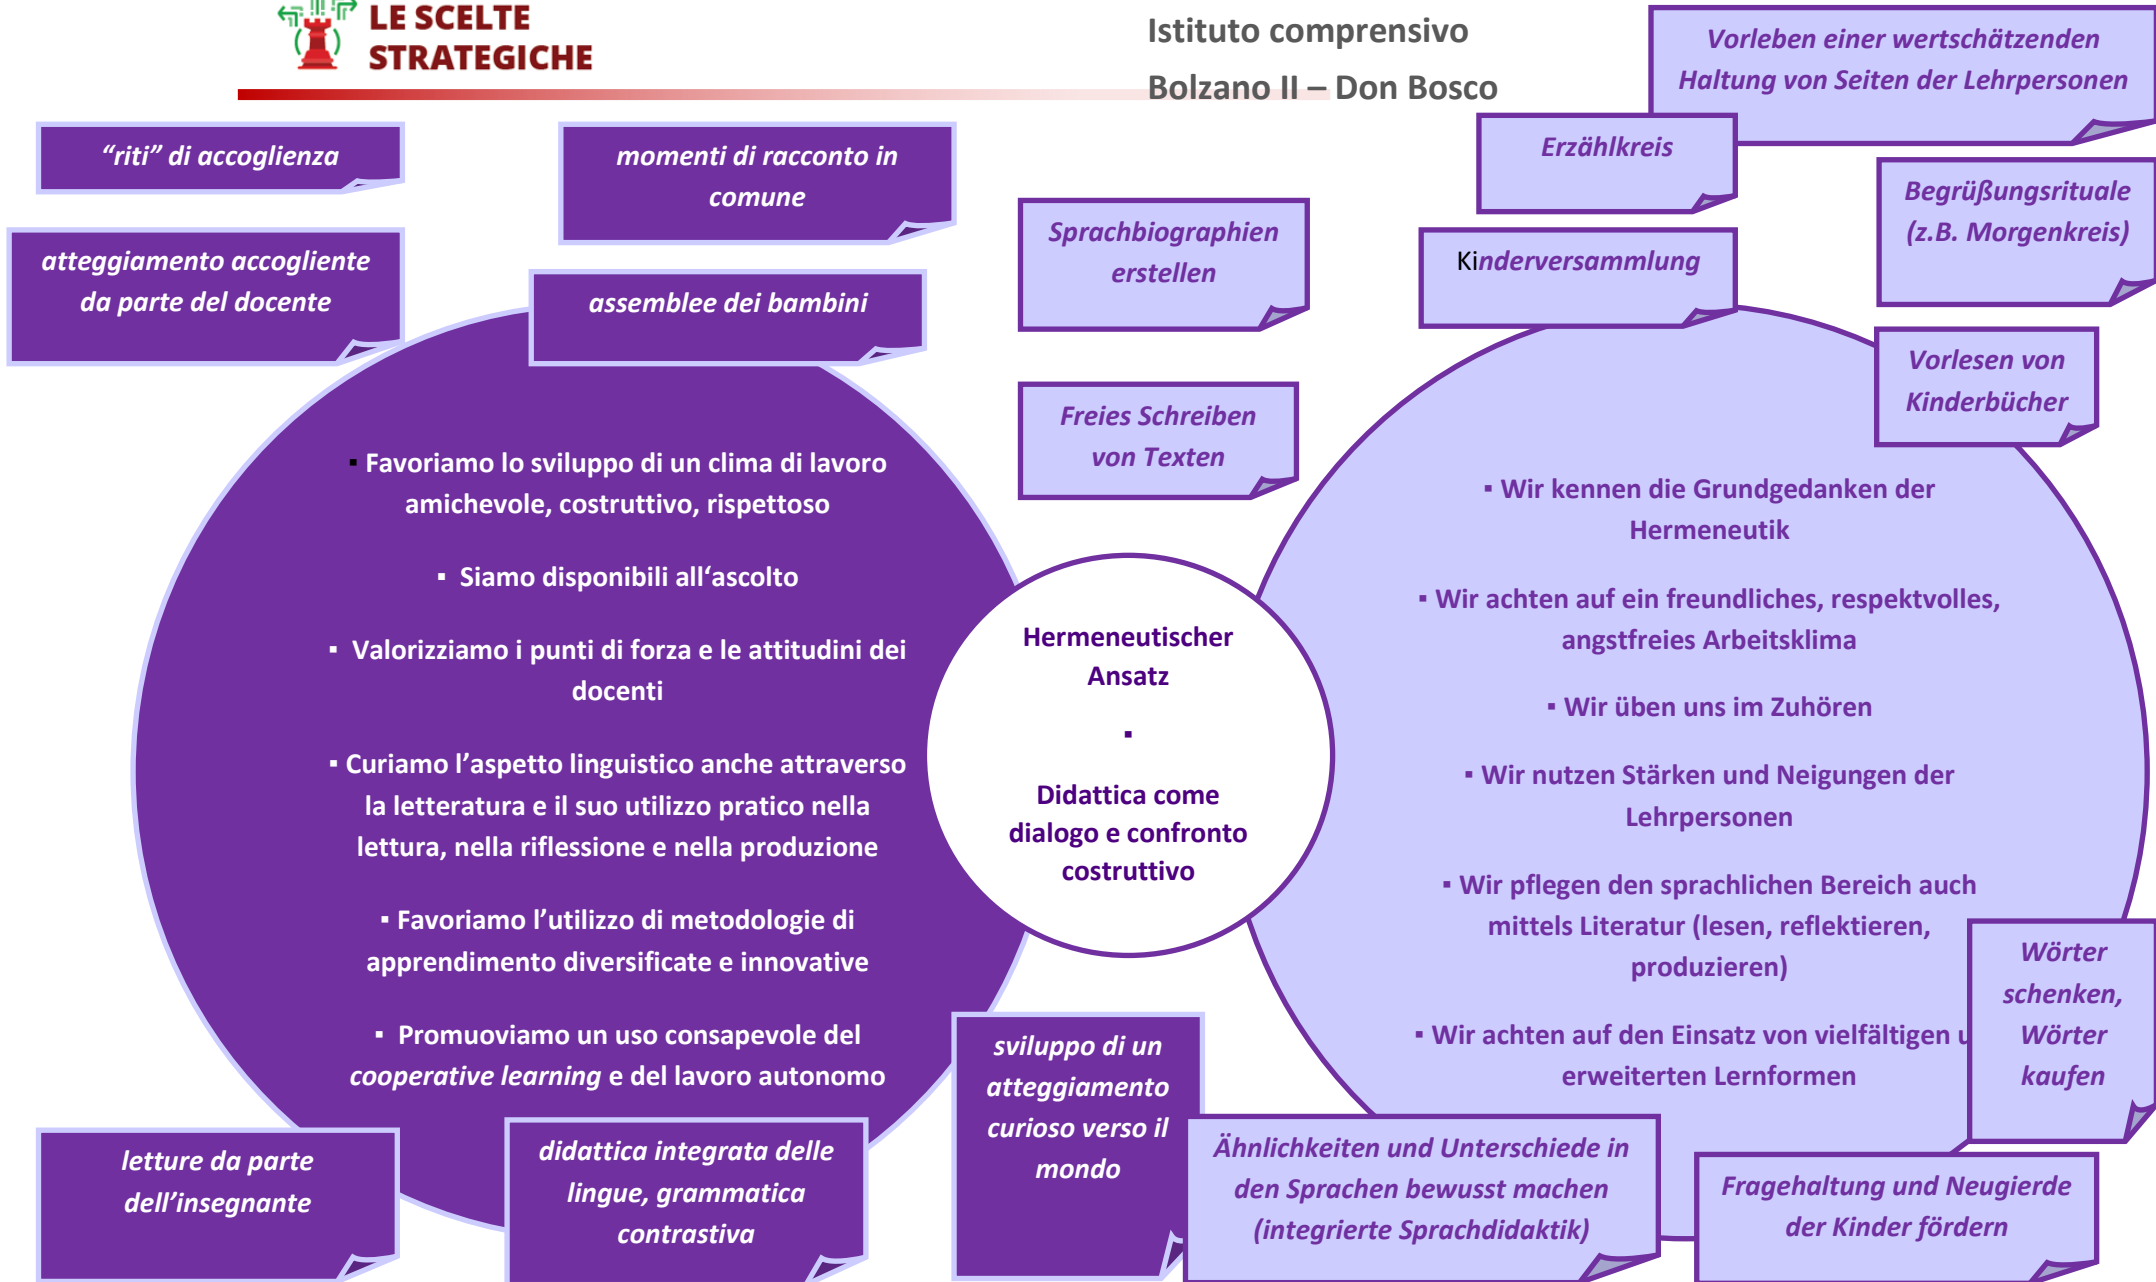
LE SCELTE STRATEGICHE

Istituto comprensivo
Bolzano II – Don Bosco

Vorleben einer wertschätzenden Haltung von Seiten der Lehrpersonen

"riti" di accoglienza

momenti di racconto in comune

Erzählkreis

Begrüßungsrituale (z.B. Morgenkreis)

atteggiamento accogliente da parte del docente

Sprachbiographien erstellen

Kinderversammlung

assemblee dei bambini

Freies Schreiben von Texten

Vorlesen von Kinderbücher

▪ Favoriamo lo sviluppo di un clima di lavoro amichevole, costruttivo, rispettoso

▪ Siamo disponibili all'ascolto

▪ Valorizziamo i punti di forza e le attitudini dei docenti

▪ Curiamo l'aspetto linguistico anche attraverso la letteratura e il suo utilizzo pratico nella lettura, nella riflessione e nella produzione

▪ Favoriamo l'utilizzo di metodologie di apprendimento diversificate e innovative

▪ Promuoviamo un uso consapevole del cooperative learning e del lavoro autonomo

Hermeneutischer Ansatz
▪
Didattica come dialogo e confronto costruttivo

▪ Wir kennen die Grundgedanken der Hermeneutik

▪ Wir achten auf ein freundliches, respektvolles, angstfreies Arbeitsklima

▪ Wir üben uns im Zuhören

▪ Wir nutzen Stärken und Neigungen der Lehrpersonen

▪ Wir pflegen den sprachlichen Bereich auch mittels Literatur (lesen, reflektieren, produzieren)

▪ Wir achten auf den Einsatz von vielfältigen u erweiterten Lernformen

Wörter schenken, Wörter kaufen

sviluppo di un atteggiamento curioso verso il mondo

letture da parte dell'insegnante

didattica integrata delle lingue, grammatica contrastiva

Ähnlichkeiten und Unterschiede in den Sprachen bewusst machen (integrierte Sprachdidaktik)

Fragehaltung und Neugierde der Kinder fördern